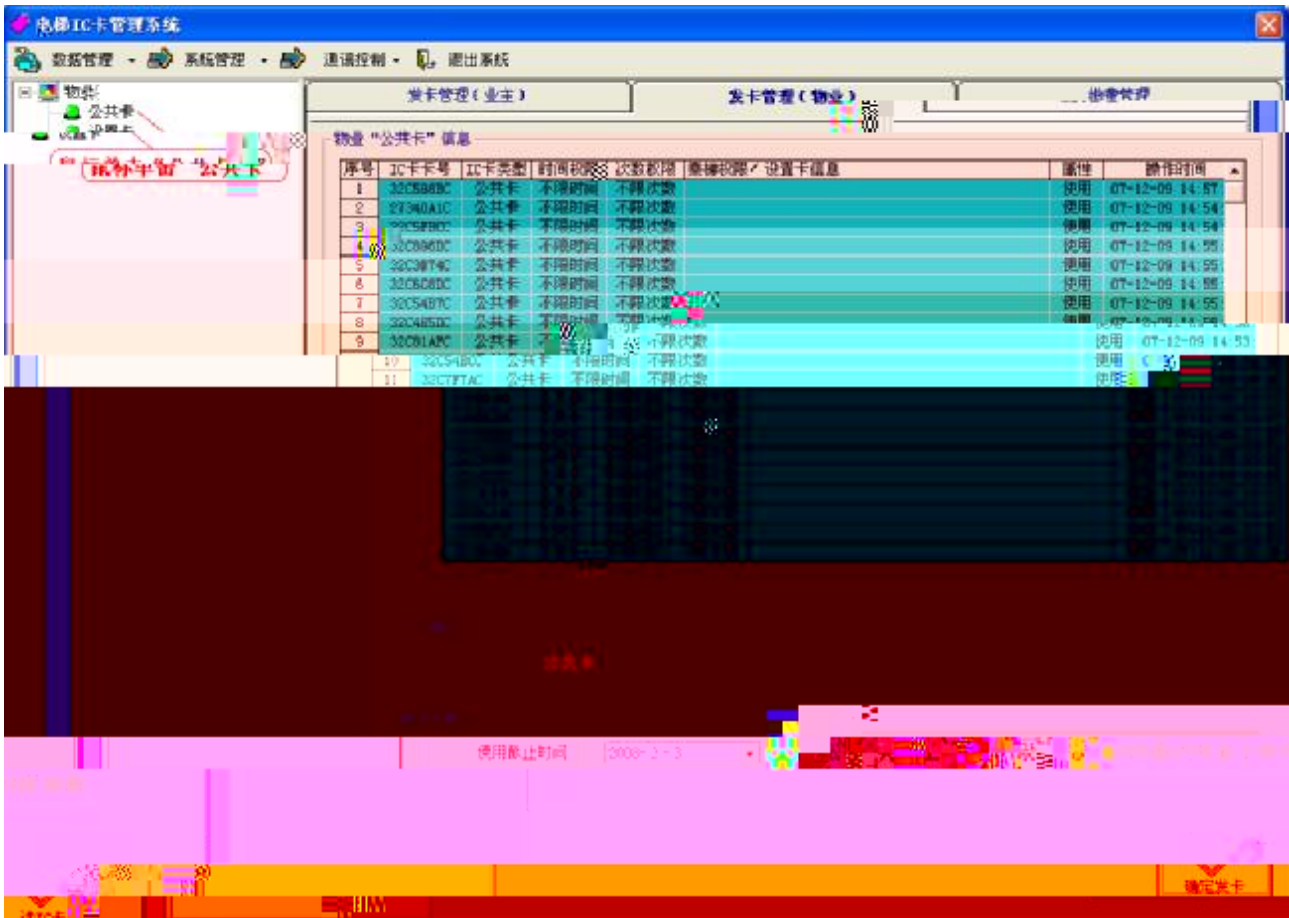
电梯IC卡管理系统

数据管理 · 系统管理 · 通讯控制 · 退出系统

物业
公共卡
设置卡

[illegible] "公共卡"

发卡管理（业主）
发卡管理（物业）
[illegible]

物业"公共卡"信息

| 序号 | IC卡卡号 | IC卡类型 | 时间权限 | 次数权限 | 楼梯权限/设置卡信息 | 属性 | 操作时间 |
|---|---|---|---|---|---|---|---|
| 1 | 32C5B8BC | 公共卡 | 不限时间 | 不限次数 | | 使用 | 07-12-09 14:57 |
| 2 | 2734OA1C | 公共卡 | 不限时间 | 不限次数 | | 使用 | 07-12-09 14:54 |
| 3 | 32C5FBCC | 公共卡 | 不限时间 | 不限次数 | | 使用 | 07-12-09 14:54 |
| 4 | 32C896DC | 公共卡 | 不限时间 | 不限次数 | | 使用 | 07-12-09 14:55 |
| 5 | 32C3874C | 公共卡 | 不限时间 | 不限次数 | | 使用 | 07-12-09 14:55 |
| 6 | 32C6C8DC | 公共卡 | 不限时间 | 不限次数 | | 使用 | 07-12-09 14:55 |
| 7 | 32C54B7C | 公共卡 | 不限时间 | 不限次数 | | 使用 | 07-12-09 14:55 |
| 8 | 32C4B5DC | 公共卡 | 不限时间 | 不限次数 | | 使用 | 07-12-09 14:55 |
| 9 | 32C81APC | 公共卡 | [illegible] | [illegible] | | 使用 | 07-12-09 14:55 |
| 10 | 32C5ABCC | 公共卡 | 不限时间 | 不限次数 | | 使用 | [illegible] |
| 11 | 32C7F7AC | 公共卡 | 不限时间 | 不限次数 | | 使用 | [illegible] |

公共卡

使用截止时间 2008- 2 - 3

确定发卡

读IC卡